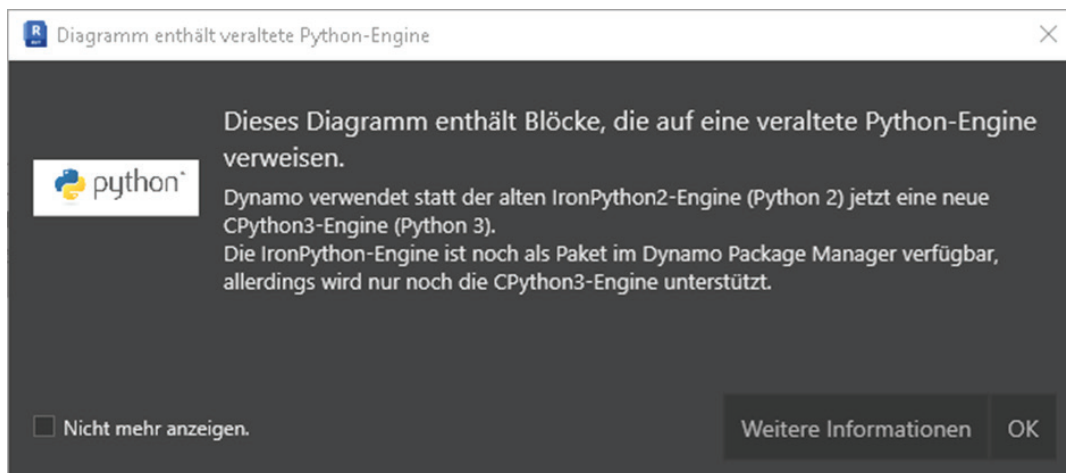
R Diagramm enthält veraltete Python-Engine

×

python

Dieses Diagramm enthält Blöcke, die auf eine veraltete Python-Engine verweisen.

Dynamo verwendet statt der alten IronPython2-Engine (Python 2) jetzt eine neue CPython3-Engine (Python 3).
Die IronPython-Engine ist noch als Paket im Dynamo Package Manager verfügbar, allerdings wird nur noch die CPython3-Engine unterstützt.

Nicht mehr anzeigen.

Weitere Informationen

OK